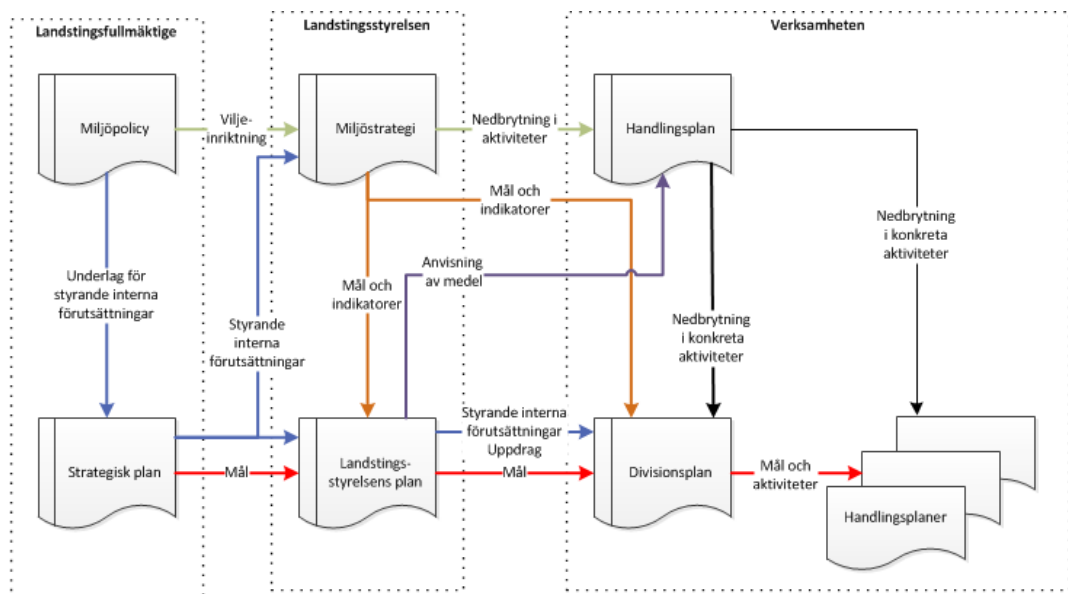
Landstingsfullmäktige

Landstingsstyrelsen

Verksamheten

Miljöpolicy

Vilje-inriktning

Miljöstrategi

Nedbrytning i aktiviteter

Handlingsplan

Mål och indikatorer

Nedbrytning i konkreta aktiviteter

Underlag för styrande interna förutsättningar

Anvisning av medel

Mål och indikatorer

Styrande interna förutsättningar

Nedbrytning i konkreta aktiviteter

Styrande interna förutsättningar Uppdrag

Strategisk plan

Mål

Landstings-styrelsens plan

Mål

Divisionsplan

Mål och aktiviteter

Handlingsplaner